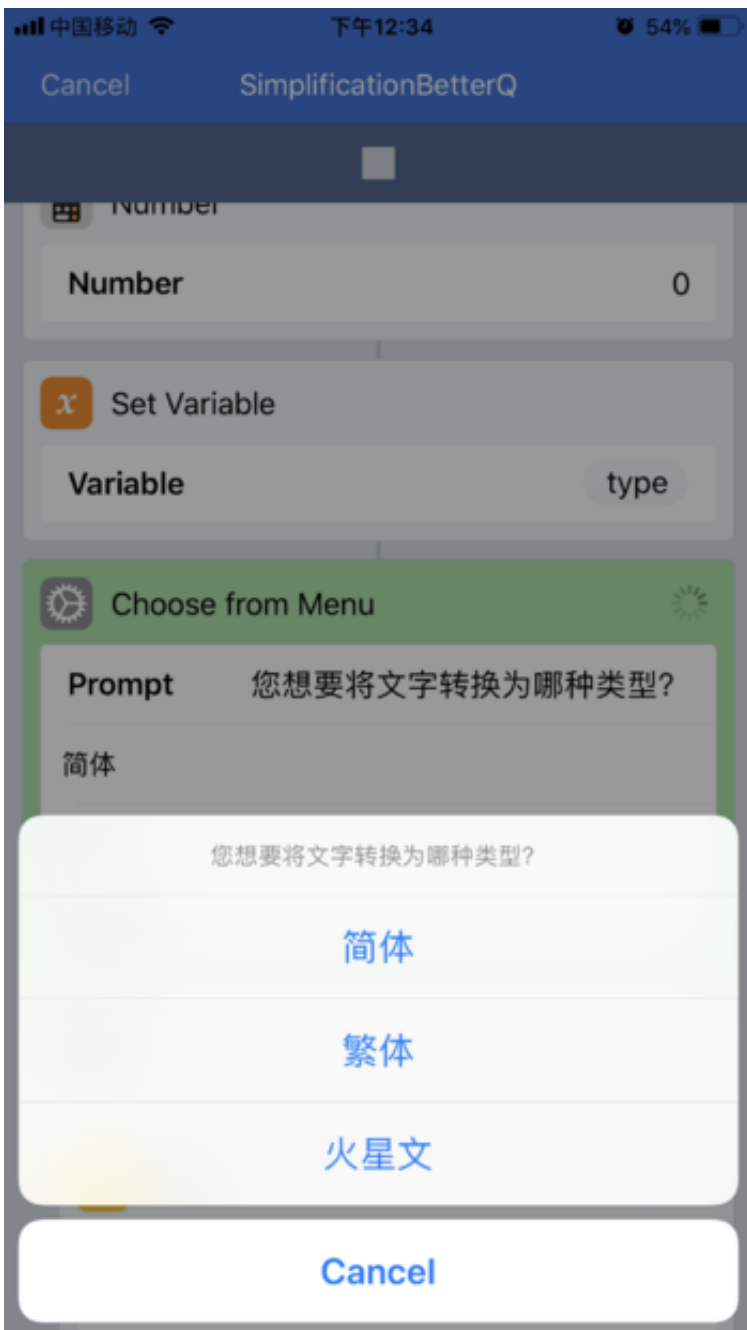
中国移动 下午12:34 54%

Cancel SimplificationBetterQ

Number

Number 0

Set Variable

Variable type

Choose from Menu

Prompt 您想要将文字转换为哪种类型?

简体

您想要将文字转换为哪种类型?

简体

繁体

火星文

Cancel